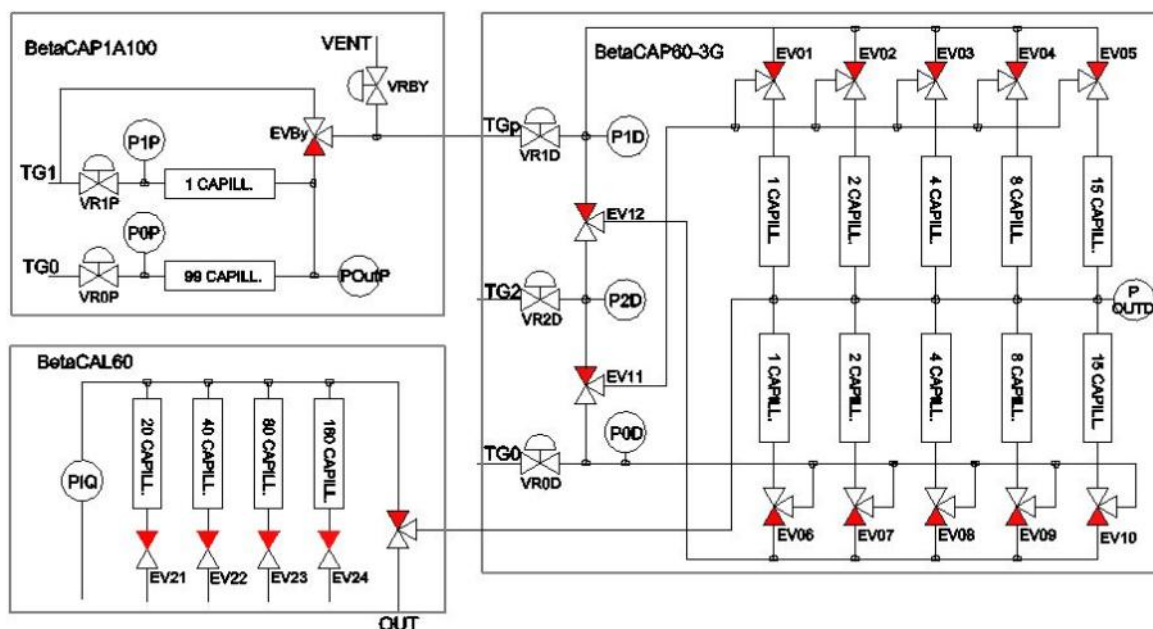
BetaCAP1A100

VENT

VRBY

P1P

EVBy

TG1

VR1P

1 CAPILL.

P0P

TG0

VR0P

99 CAPILL.

POutP

BetaCAP60-3G

EV01

EV02

EV03

EV04

EV05

TGp

VR1D

P1D

1 CAPILL.

2 CAPILL.

4 CAPILL.

8 CAPILL.

15 CAPILL.

EV12

TG2

VR2D

P2D

P OUTD

1 CAPILL.

2 CAPILL.

4 CAPILL.

8 CAPILL.

15 CAPILL.

EV11

P0D

TG0

VR0D

EV06

EV07

EV08

EV09

EV10

BetaCAL60

PIQ

20 CAPILL.

40 CAPILL.

80 CAPILL.

160 CAPILL.

EV21

EV22

EV23

EV24

OUT